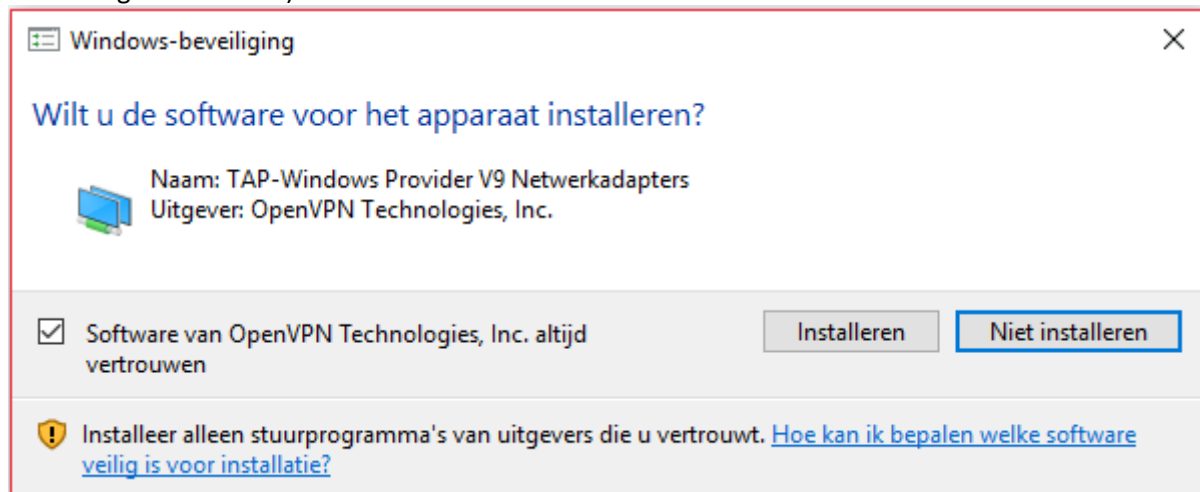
Windows-beveiliging

Wilt u de software voor het apparaat installeren?

Naam: TAP-Windows Provider V9 Netwerkadapters
Uitgever: OpenVPN Technologies, Inc.

Software van OpenVPN Technologies, Inc. altijd vertrouwen

Installeren

Niet installeren

Installeer alleen stuurprogramma's van uitgevers die u vertrouwt. Hoe kan ik bepalen welke software veilig is voor installatie?